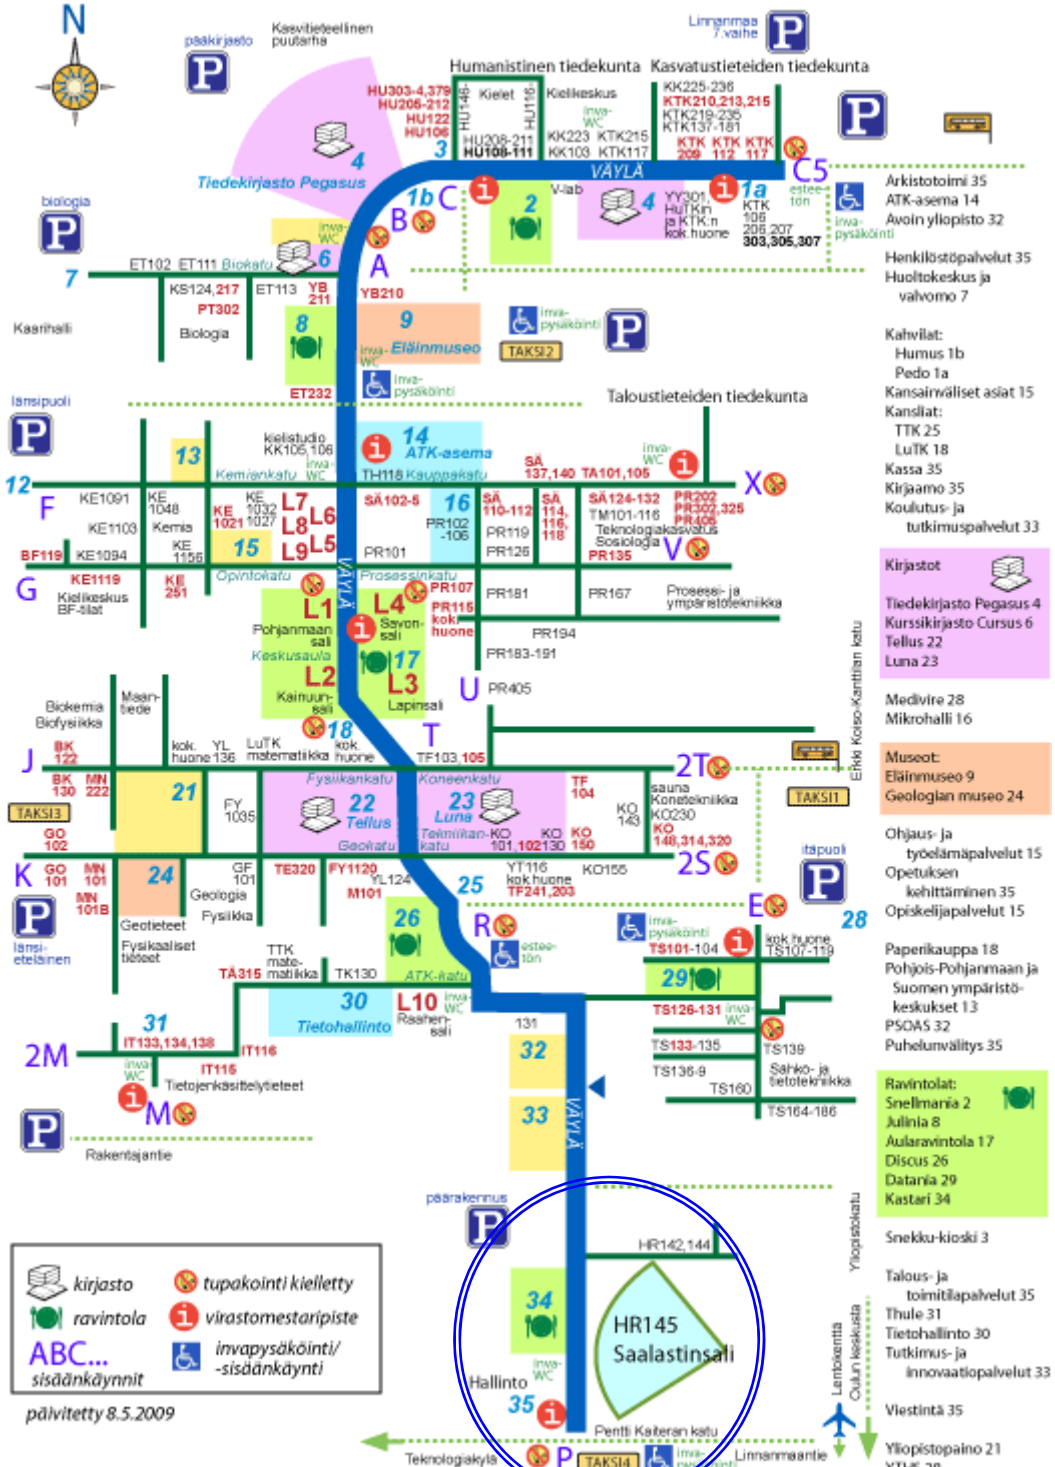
N

pääkirjasto
P
Kasvitieteellinen puutarha

Linnanmaa 7.vaihe
P

Humanistinen tiedekunta
Kasvatustieteiden tiedekunta

HU303-4,379
HU205-212
HU122
HU106
3
HU146-
HU116
Kielet
Kielikeskus
inva-WC
HU208-211
HU108-111
KK223
KK103
KTK215
KTK117
KK225-236
KTK210,213,215
KTK219-235
KTK137-181
KTK 209
KTK 112
KTK 117
C5
VÄYLÄ

4
Tiedekirjasto Pegasus
1b
C
B
2
V-lab
4
YY301 HuTKin ja KTK:n kok.huone
1a
KTK 106
206,207
303,305,307
estee-tön
inva-pysäköinti

biologia
P
7
ET102
ET111
Biokatu
inva-WC
6
A
KS124,217
PT302
Biologia
ET113
YB 211
YB210
Kaarihalli
8
9
Eläinmuseo
inva-WC
inva-pysäköinti
P
TAKSI2
ET232
inva-pysäköinti

Taloustieteiden tiedekunta

länsipuoli
P
13
kielistudio KK105,106
14
ATK-asema
Kemiankatu
inva-WC
TH118
Kauppakatu
inva-WC
SÄ 137,140
TA101,105
X
12
F
KE1091
KE 1048
KE1103
Kemia
KE 1032 1027
KE 1021
L7
L8
L6
L9
L5
SÄ102-5
16
PR102 -106
SÄ 110-112
SÄ 114, 116, 118
SÄ124-132
PR202
PR302,325
PR405
TM101-116
Teknologiakasvatus
Sosiologia
PR135
V
PR119
PR126
BF119
KE1094
KE 1156
15
PR101
Opintokatu
Prosessikatu
G
KE1119
Kielikeskus BF-tilat
KE 251
L1
Pohjanmaan sali
L4
Savon-sali
PR107
PR115
kok. huone
PR181
PR167
Prosessi- ja ympäristötekniikka
Keskusaula
17
L2
Kainuun-sali
L3
Lapinsali
PR194
PR183-191
U
PR405
VÄYLÄ
Biokemia
Biofysiikka
Maan-tiede
18
T
BK 122
J
kok. huone
YL 136
LuTK matematiikka
kok. huone
TF103,105
2T
BK 130
MN 222
21
TAKSI3
Fysiikankatu
Koneenkatu
22
Tellus
23
Luna
TF 104
sauna
Konetekniikka
KO230
KO 148,314,320
TAKSI1
GO 102
FY 1035
Geokatu
Teknillinen katu
KO 101,102
KO 130
KO 150
KO 143
2S
itäpuoli
K
GO 101
MN 101
MN 101B
24
GF 101
Geologia
Fysiikka
TE320
FY1120
YL124
M101
25
YT116 kok.huone
TF241,203
KO155
E
P
28
läns-eteläinen
Geoteteet
Fyysikaaliset tieteet
26
R
inva-pysäköinti
TS101-104
kok.huone
TS107-119
TTK mate-matiikka
TA315
TK130
ATK-katu
estee-tön
29
30
Tietohallinto
L10
Raahen-sali
inva-WC
131
TS126-131
inva-WC
31
IT133,134,138
IT116
32
TS133-135
TS136-9
TS139
2M
inva-WC
IT115
Tietojenkäsittelytieteet
Sähkö- ja tietotekniikka
TS160
TS164-186
M
P
33
VÄYLÄ
Rakentajantie
pääräkennus
P
HR142,144
34
HR145
Saalastinsali
Hallinto
inva-WC
35
Pentti Kaiteran katu
Teknologiakylä
P
TAKSI4
Linnanmaantie

kirjasto
tupakointi kielletty
ravintola
virastomestaripiste
ABC...
sisäänkäynnit
invapysäköinti/
-sisäänkäynti
päivitetty 8.5.2009

Arkistotoimi 35
ATK-asema 14
Avoin yliopisto 32

Henkilöstöpalvelut 35
Huoltokeskus ja valvomo 7

Kahvilat:
Humus 1b
Pedo 1a
Kansainväliset asiat 15
Kanslia:
TTK 25
LuTK 18
Kassa 35
Kirjaamo 35
Koulutus- ja tutkimuspalvelut 33

Kirjastot
Tiedekirjasto Pegasus 4
Kurssikirjasto Cursus 6
Tellus 22
Luna 23

Medivire 28
Mikrohalli 16

Museot:
Eläinmuseo 9
Geologian museo 24

Ohjaus- ja työelämäpalvelut 15
Opetuksen kehittäminen 35
Opiskelijapalvelut 15

Paperikauppa 18
Pohjois-Pohjanmaan ja Suomen ympäristökeskukset 13
PSOAS 32
Puhelunvälitys 35

Ravintolat:
Snellmania 2
Julinia 8
Aularavintola 17
Discus 26
Datania 29
Kastari 34

Snekku-kioski 3

Talous- ja toimitilapalvelut 35
Thule 31
Tietohallinto 30
Tutkimus- ja innovaatiopalvelut 33

Viestintä 35

Yliopistopaino 21

Erkki Koiso-Kanttilan katu
Yliopistokatu
Lentokenttä
Oulun keskusta